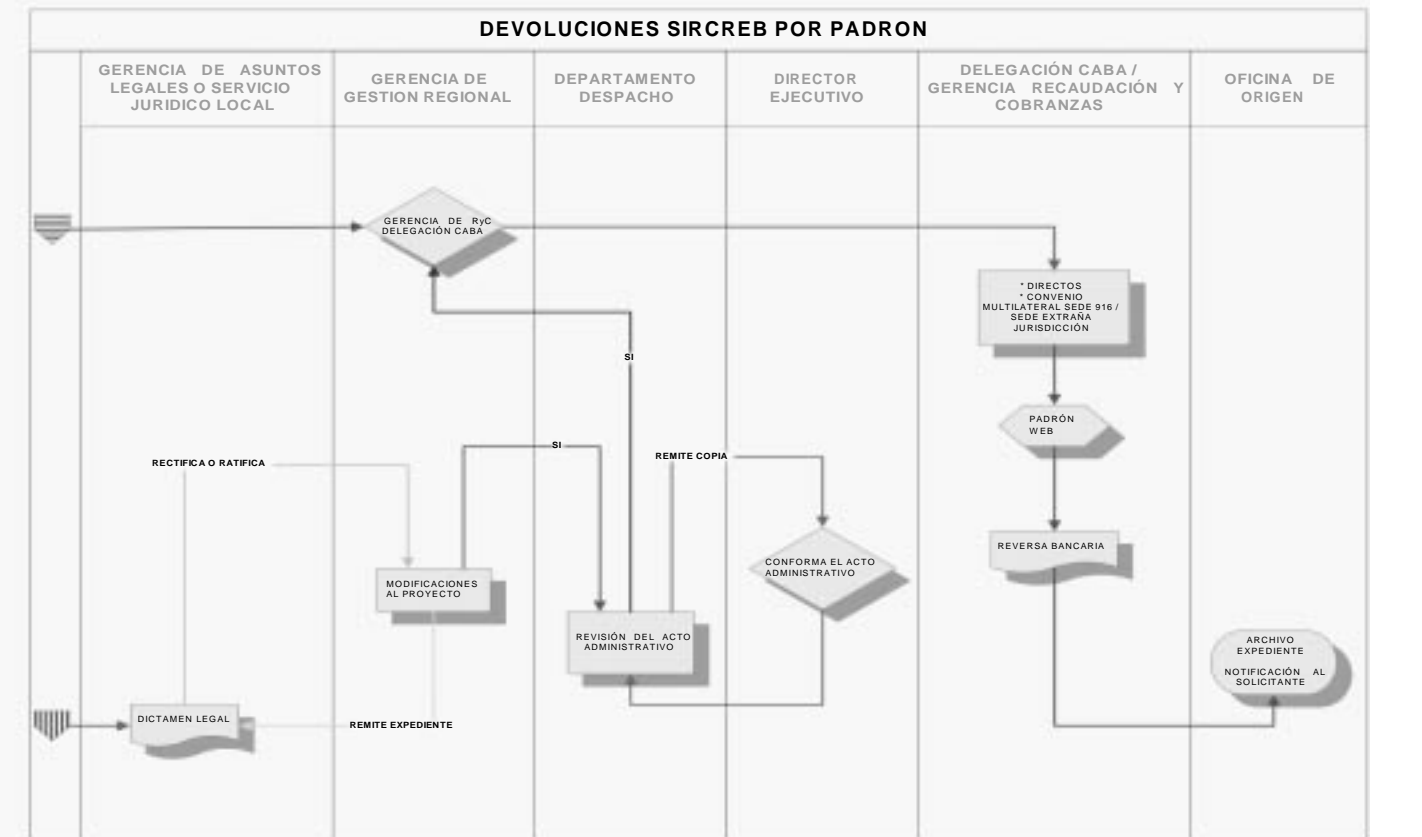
DEVOLUCIONES SIRCREB POR PADRON

GERENCIA DE ASUNTOS LEGALES O SERVICIO JURIDICO LOCAL

GERENCIA DE GESTION REGIONAL

DEPARTAMENTO DESPACHO

DIRECTOR EJECUTIVO

DELEGACIÓN CABA / GERENCIA RECAUDACIÓN Y COBRANZAS

OFICINA DE ORIGEN

GERENCIA DE RyC DELEGACIÓN CABA

* DIRECTOS
* CONVENIO MULTILATERAL SEDE 916 / SEDE EXTRAÑA JURISDICCIÓN

SI

PADRÓN WEB

SI

RECTIFICA O RATIFICA

REMITE COPIA

REVERSA BANCARIA

CONFORMA EL ACTO ADMINISTRATIVO

MODIFICACIONES AL PROYECTO

REVISIÓN DEL ACTO ADMINISTRATIVO

ARCHIVO EXPEDIENTE

NOTIFICACIÓN AL SOLICITANTE

DICTAMEN LEGAL

REMITE EXPEDIENTE